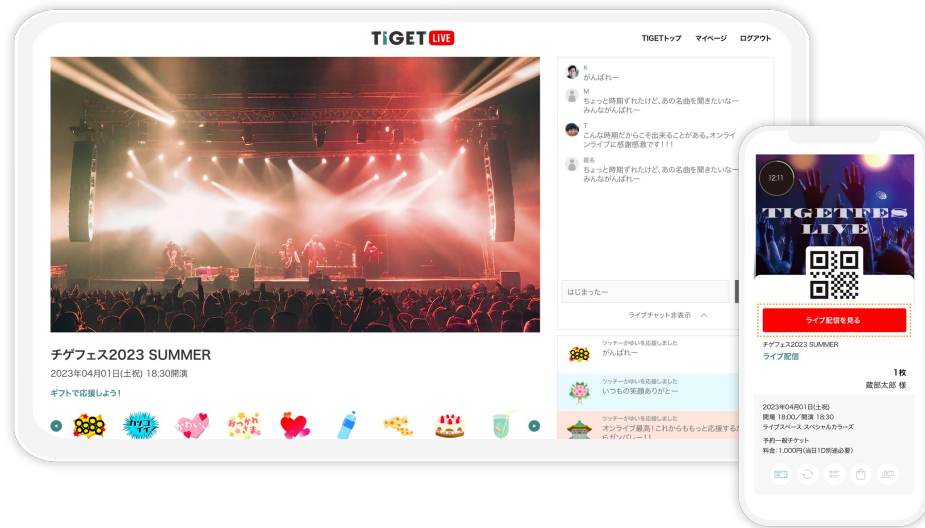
TiGET LIVE

TIGETトップ マイページ ログアウト

K
がんばれー

M
ちょっと時期ずれたけど、あの名曲を聞きたいなー
みんながんばれー

T
こんな時期だからこそ出来ることがある。オンライ
ンライブに感謝感激です！！！

匿名
ちょっと時期ずれたけど、あの名曲を聞きたいなー
みんながんばれー

はじまったー

ライブチャット非表示

ツッチーがゆいを応援しました
がんばれー

ツッチーがゆいを応援しました
いつもの笑顔ありがとー

ツッチーがゆいを応援しました
オンライブ最高！これからもっと応援するか
らがんばれー！！

チゲフェス2023 SUMMER

2023年04月01日(土祝) 18:30開演

ギフトで応援しよう！

カッコイイ

かわいい

おつかれさま

12:11

TIGETFES LIVE

ライブ配信を見る

チゲフェス2023 SUMMER
ライブ配信

1枚
蔵部太郎 様

2023年04月01日(土祝)
開場 18:00／開演 18:30
ライブスペース スペシャルカラーズ

予約一般チケット
料金：1,000円(当日1D別途必要)